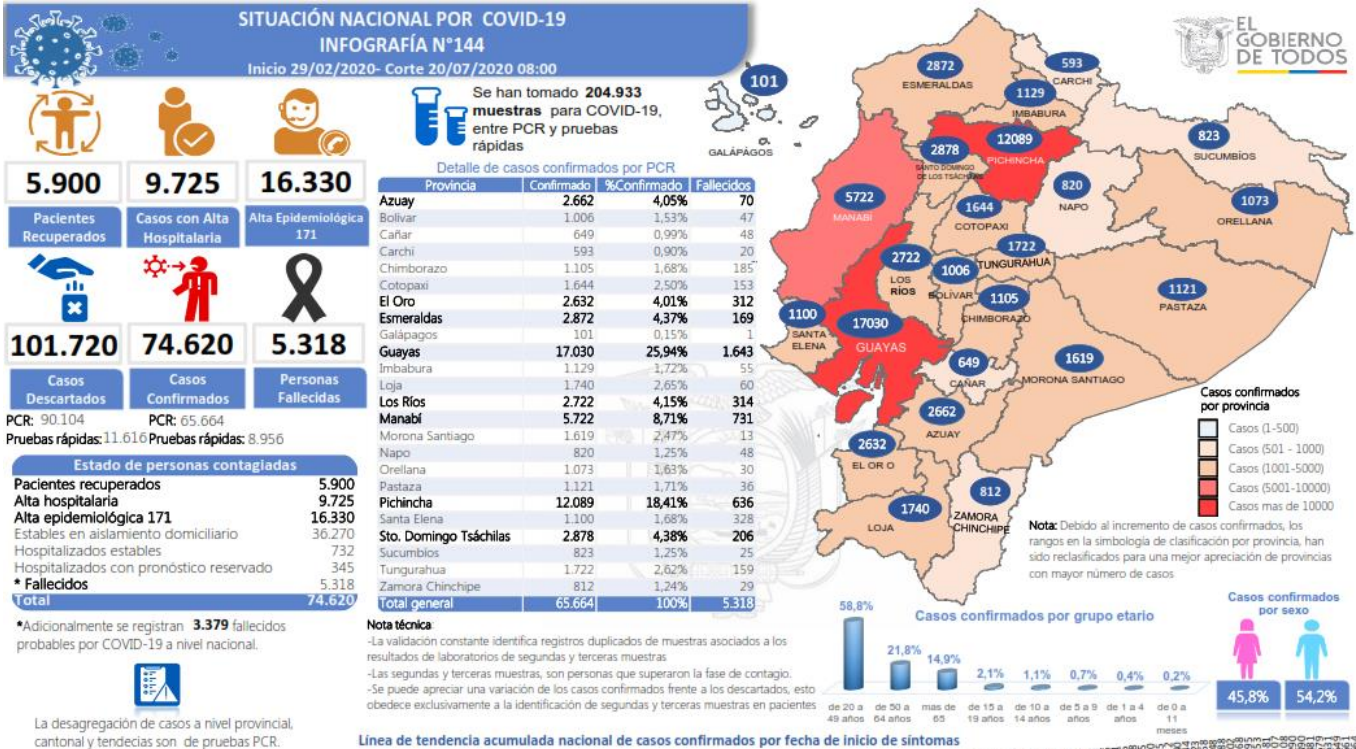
SITUACIÓN NACIONAL POR COVID-19
INFOGRAFÍA N°144
Inicio 29/02/2020- Corte 20/07/2020 08:00

EL GOBIERNO DE TODOS

5.900
Pacientes Recuperados

9.725
Casos con Alta Hospitalaria

16.330
Alta Epidemiológica 171

101.720
Casos Descartados

74.620
Casos Confirmados

5.318
Personas Fallecidas

PCR: 90.104
Pruebas rápidas: 11.616
PCR: 65.664
Pruebas rápidas: 8.956

Se han tomado **204.933 muestras** para COVID-19, entre PCR y pruebas rápidas

Detalle de casos confirmados por PCR

| Provincia | Confirmado | %Confirmado | Fallecidos |
|---|---|---|---|
| Azuay | 2.662 | 4,05% | 70 |
| Bolívar | 1.006 | 1,53% | 47 |
| Cañar | 649 | 0,99% | 48 |
| Carchi | 593 | 0,90% | 20 |
| Chimborazo | 1.105 | 1,68% | 185 |
| Cotopaxi | 1.644 | 2,50% | 153 |
| El Oro | 2.632 | 4,01% | 312 |
| Esmeraldas | 2.872 | 4,37% | 169 |
| Galápagos | 101 | 0,15% | 1 |
| Guayas | 17.030 | 25,94% | 1.643 |
| Imbabura | 1.129 | 1,72% | 55 |
| Loja | 1.740 | 2,65% | 60 |
| Los Ríos | 2.722 | 4,15% | 314 |
| Manabí | 5.722 | 8,71% | 731 |
| Morona Santiago | 1.619 | 2,47% | 13 |
| Napo | 820 | 1,25% | 48 |
| Orellana | 1.073 | 1,63% | 30 |
| Pastaza | 1.121 | 1,71% | 36 |
| Pichincha | 12.089 | 18,41% | 636 |
| Santa Elena | 1.100 | 1,68% | 328 |
| Sto. Domingo Tsáchilas | 2.878 | 4,38% | 206 |
| Sucumbíos | 823 | 1,25% | 25 |
| Tungurahua | 1.722 | 2,62% | 159 |
| Zamora Chinchipe | 812 | 1,24% | 29 |
| Total general | 65.664 | 100% | 5.318 |

Estado de personas contagiadas

| | |
|---|---|
| Pacientes recuperados | 5.900 |
| Alta hospitalaria | 9.725 |
| Alta epidemiológica 171 | 16.330 |
| Estables en aislamiento domiciliario | 36.270 |
| Hospitalizados estables | 732 |
| Hospitalizados con pronóstico reservado | 345 |
| * Fallecidos | 5.318 |
| Total | 74.620 |

*Adicionalmente se registran **3.379** fallecidos probables por COVID-19 a nivel nacional.

La desagregación de casos a nivel provincial, cantonal y tendencias son de pruebas PCR.

Nota técnica:
-La validación constante identifica registros duplicados de muestras asociados a los resultados de laboratorios de segundas y terceras muestras
-Las segundas y terceras muestras, son personas que superaron la fase de contagio.
-Se puede apreciar una variación de los casos confirmados frente a los descartados, esto obedece exclusivamente a la identificación de segundas y terceras muestras en pacientes

101 GALÁPAGOS
2872 ESMERALDAS
593 CARCHI
1129 IMBABURA
2878 SANTO DOMINGO DE LOS TSÁCHILAS
12089 PICHINCHA
823 SUCUMBÍOS
5722 MANABÍ
820 NAPO
1073 ORELLANA
1644 COTOPAXI
2722 LOS RÍOS
1006 BOLÍVAR
1722 TUNGURAHUA
1100 SANTA ELENA
1105 CHIMBORAZO
1121 PASTAZA
17030 GUAYAS
649 CAÑAR
1619 MORONA SANTIAGO
2662 AZUAY
2632 EL ORO
812 ZAMORA CHINCHIPE
1740 LOJA

Casos confirmados por provincia
Casos (1-500)
Casos (501 - 1000)
Casos (1001-5000)
Casos (5001-10000)
Casos mas de 10000

Nota: Debido al incremento de casos confirmados, los rangos en la simbología de clasificación por provincia, han sido reclasificados para una mejor apreciación de provincias con mayor número de casos

Casos confirmados por grupo etario
58,8% de 20 a 49 años
21,8% de 50 a 64 años
14,9% mas de 65
2,1% de 15 a 19 años
1,1% de 10 a 14 años
0,7% de 5 a 9 años
0,4% de 1 a 4 años
0,2% de 0 a 11 meses

Casos confirmados por sexo
45,8%
54,2%

Línea de tendencia acumulada nacional de casos confirmados por fecha de inicio de síntomas